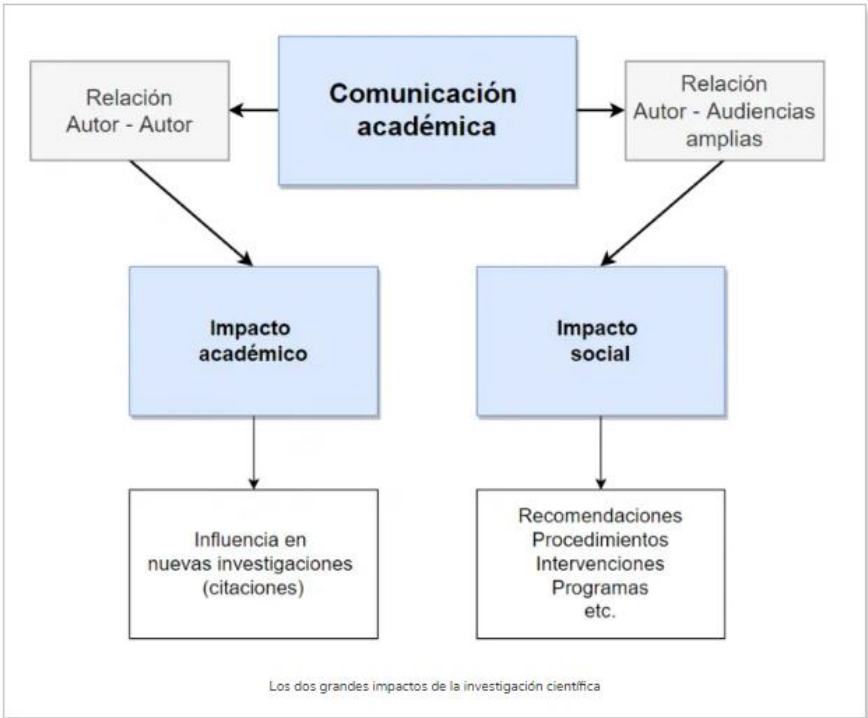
Relación Autor - Autor

Comunicación académica

Relación Autor - Audiencias amplias

Impacto académico

Impacto social

Influencia en nuevas investigaciones (citaciones)

Recomendaciones
Procedimientos
Intervenciones
Programas
etc.

Los dos grandes impactos de la investigación científica